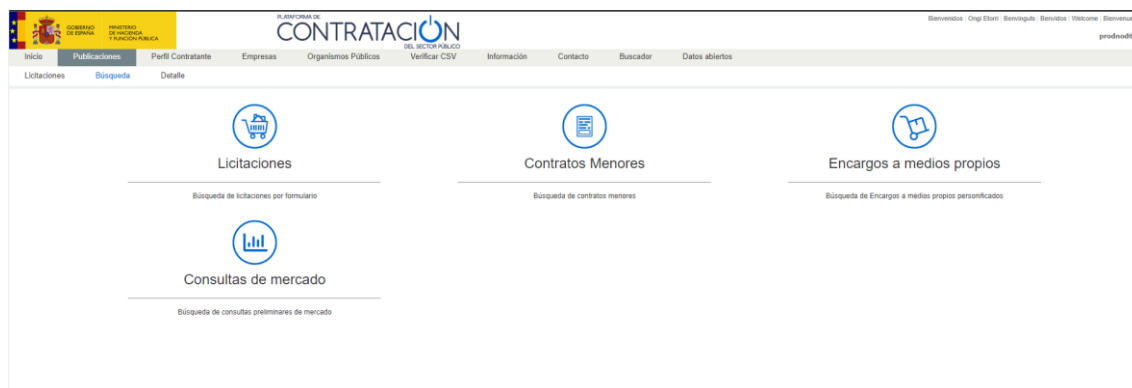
GOBIERNO DE ESPAÑA MINISTERIO DE HACIENDA Y FUNCIÓN PÚBLICA

PLATAFORMA DE CONTRATACIÓN DEL SECTOR PÚBLICO

Bienvenidos | Ongi Etorri | Benvinguts | Benvidos | Welcome | Bienvenue

prodnodt

Inicio Publicaciones Perfil Contratante Empresas Organismos Públicos Verificar CSV Información Contacto Buscador Datos abiertos

Licitaciones Búsqueda Detalle

Licitaciones

Búsqueda de licitaciones por formulario

Contratos Menores

Búsqueda de contratos menores

Encargos a medios propios

Búsqueda de Encargos a medios propios personificados

Consultas de mercado

Búsqueda de consultas preliminares de mercado